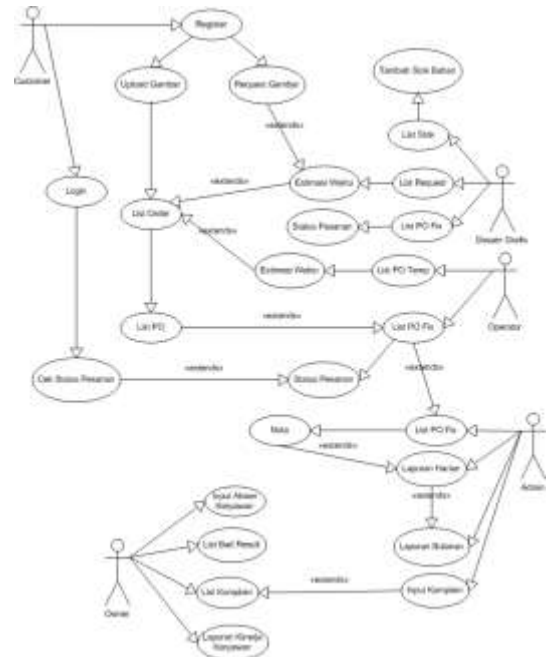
Customer

Register

Upload Gambar

Request Gambar

Tambah Stok Bahan

List Stok

«extend»

«extend»

Estimasi Waktu

List Request

Login

List Order

Status Pesanan

List PO Fix

Desain Grafis

«extend»

Estimasi Waktu

List PO Temp

Operator

List PO

«extend»

List PO Fix

Cek Status Pesanan

«extend»

Status Pesanan

«extend»

Nota

List PO Fix

«extend»

Laporan Harian

Admin

«extend»

Input Absen Karyawan

List Bad Result

Laporan Bulanan

Owner

List Komplain

«extend»

Input Komplain

Laporan Kinerja Karyawan